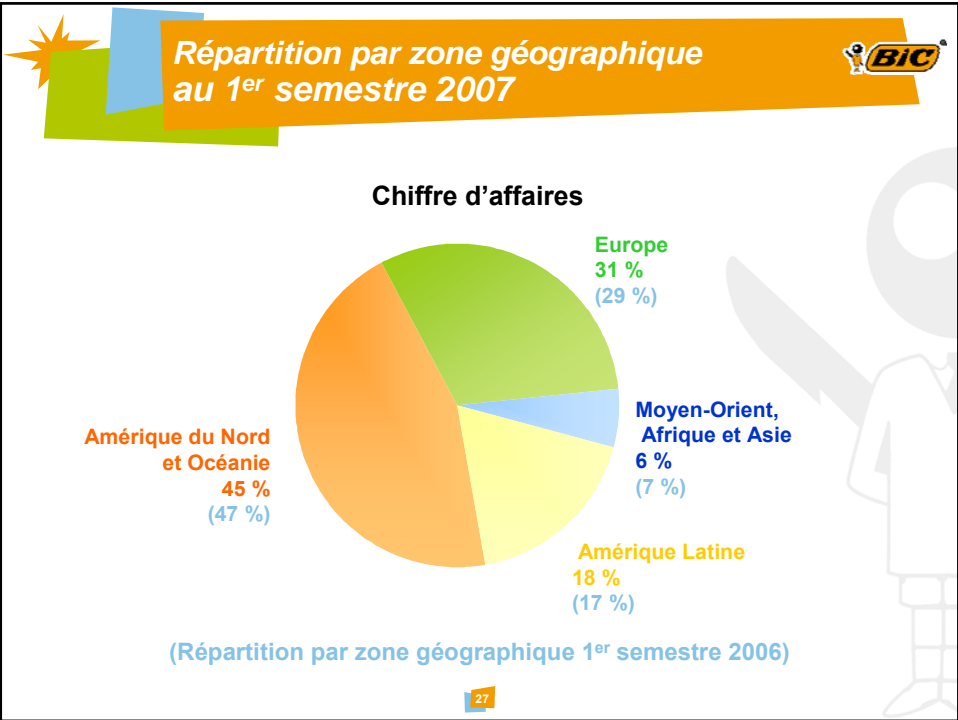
Répartition par zone géographique au 1$^{er}$ semestre 2007

BIC

Chiffre d'affaires

Europe
31 %
(29 %)

Moyen-Orient, Afrique et Asie
6 %
(7 %)

Amérique Latine
18 %
(17 %)

Amérique du Nord et Océanie
45 %
(47 %)

(Répartition par zone géographique 1$^{er}$ semestre 2006)

27